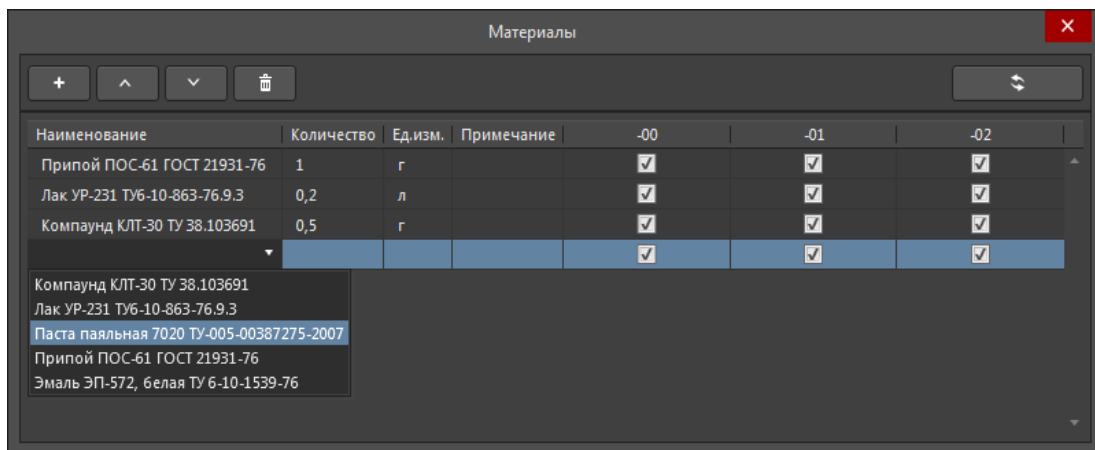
Материалы

| Наименование | Количество | Ед.изм. | Примечание | -00 | -01 | -02 |
|---|---|---|---|---|---|---|
| Припой ПОС-61 ГОСТ 21931-76 | 1 | г | | ☑ | ☑ | ☑ |
| Лак УР-231 ТУ6-10-863-76.9.3 | 0,2 | л | | ☑ | ☑ | ☑ |
| Компаунд КЛТ-30 ТУ 38.103691 | 0,5 | г | | ☑ | ☑ | ☑ |
| | | | | ☑ | ☑ | ☑ |

Компаунд КЛТ-30 ТУ 38.103691
Лак УР-231 ТУ6-10-863-76.9.3
Паста паяльная 7020 ТУ-005-00387275-2007
Припой ПОС-61 ГОСТ 21931-76
Эмаль ЭП-572, белая ТУ 6-10-1539-76